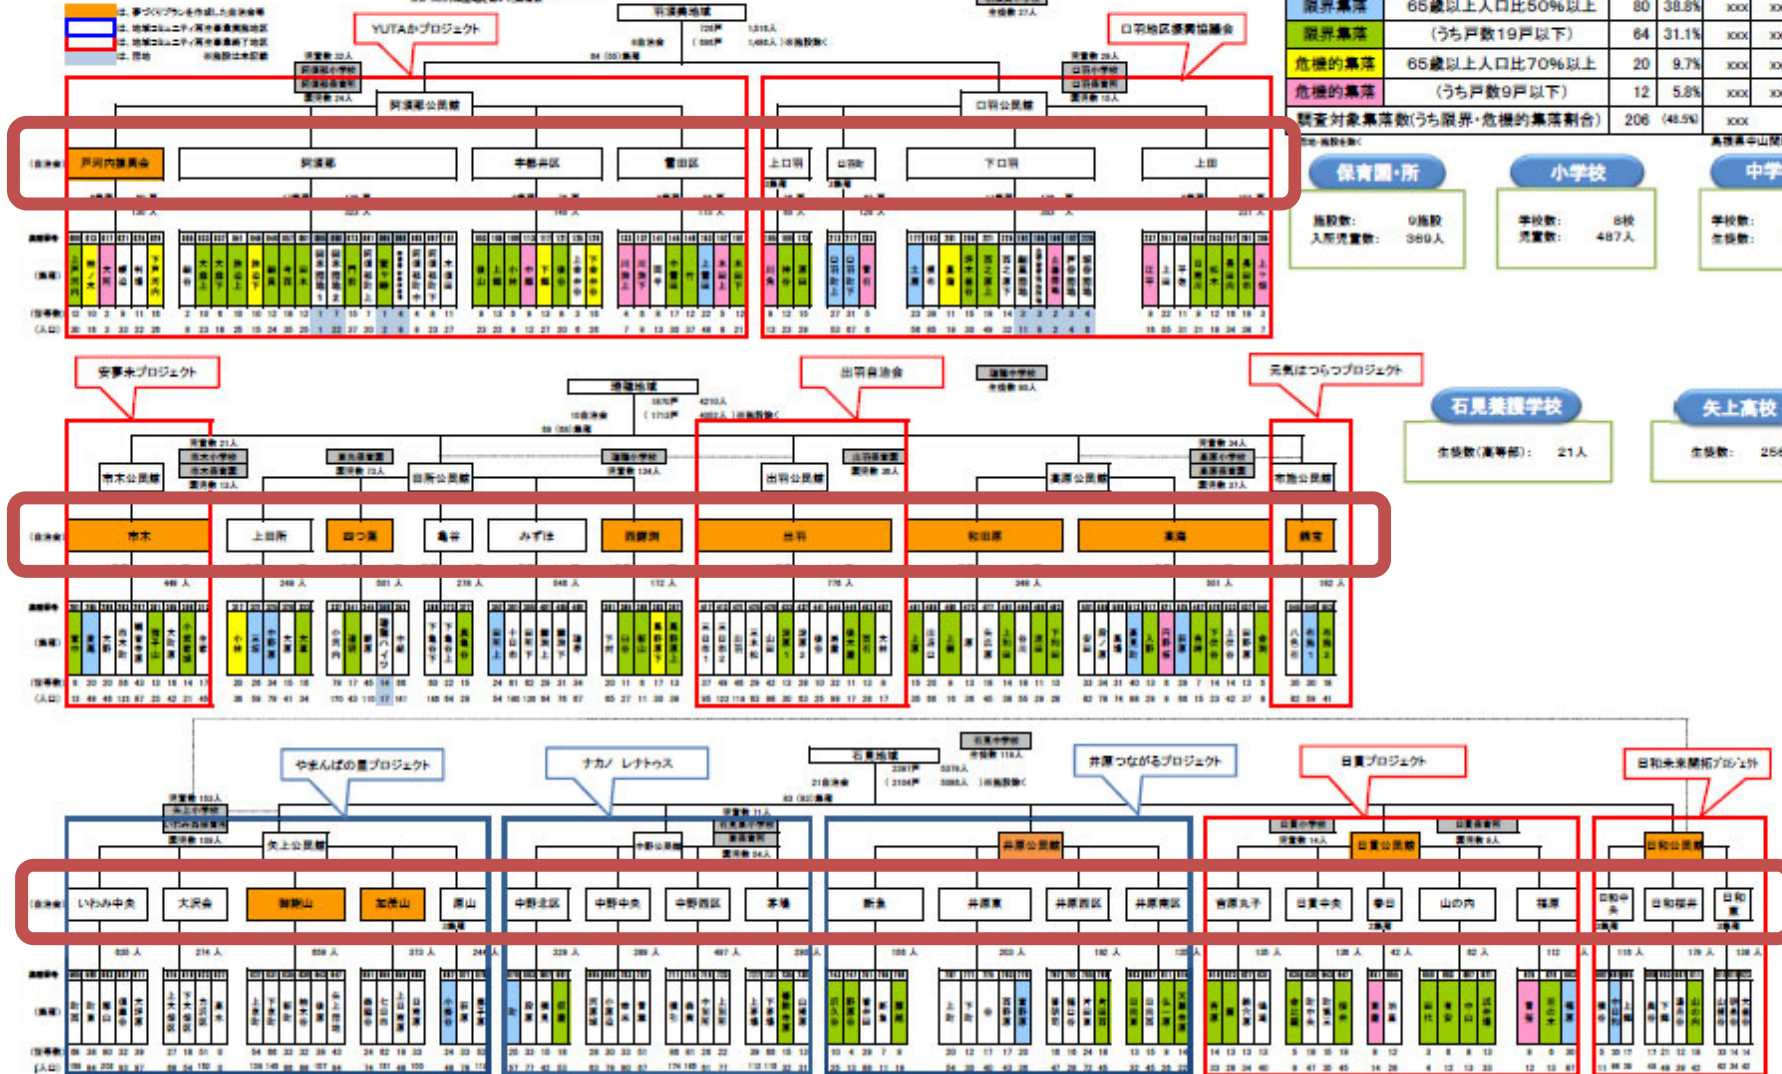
YUTAかプロジェクト

口羽地区振興協議会

| 限界集落 | 65歳以上人口比50%以上 | 80 | 38.8% | xxx |
|---|---|---|---|---|
| 限界集落 | (うち戸数19戸以下) | 64 | 31.1% | xxx |
| 危機的集落 | 65歳以上人口比70%以上 | 20 | 9.7% | xxx |
| 危機的集落 | (うち戸数9戸以下) | 12 | 5.8% | xxx |
| 調査対象集落数(うち限界・危機的集落割合) | | 206 | (48.5%) | xxx |

羽須美地域

阿須那公民館

口羽公民館

戸河内振興会

阿須那

上口羽

下口羽

上田

保育園・所

施設数: 9施設
入所児童数: 369人

小学校

学校数: 8校
児童数: 487人

中学

学校数:
生徒数:

安事未プロジェクト

瑞穂地域

出羽自治会

元気はつらつプロジェクト

石見養護学校

生徒数(高等部): 21人

矢上高校

生徒数: 25

市木公民館

日和公民館

出羽公民館

高原公民館

布施公民館

市木

上田所

みずほ

出羽

和田原

高原

やまんばの里プロジェクト

ナカノ レナトゥス

石見地域

井原つながるプロジェクト

日貫プロジェクト

日和未来開拓プロジェクト

矢上公民館

井原公民館

日貫公民館

日和公民館

いわみ中央

大沢余

中野北区

中野中央

中野西区

本郷

新条

井原東

井原西区

井原南区

日貫中央

山の内

日和中央

日和福井